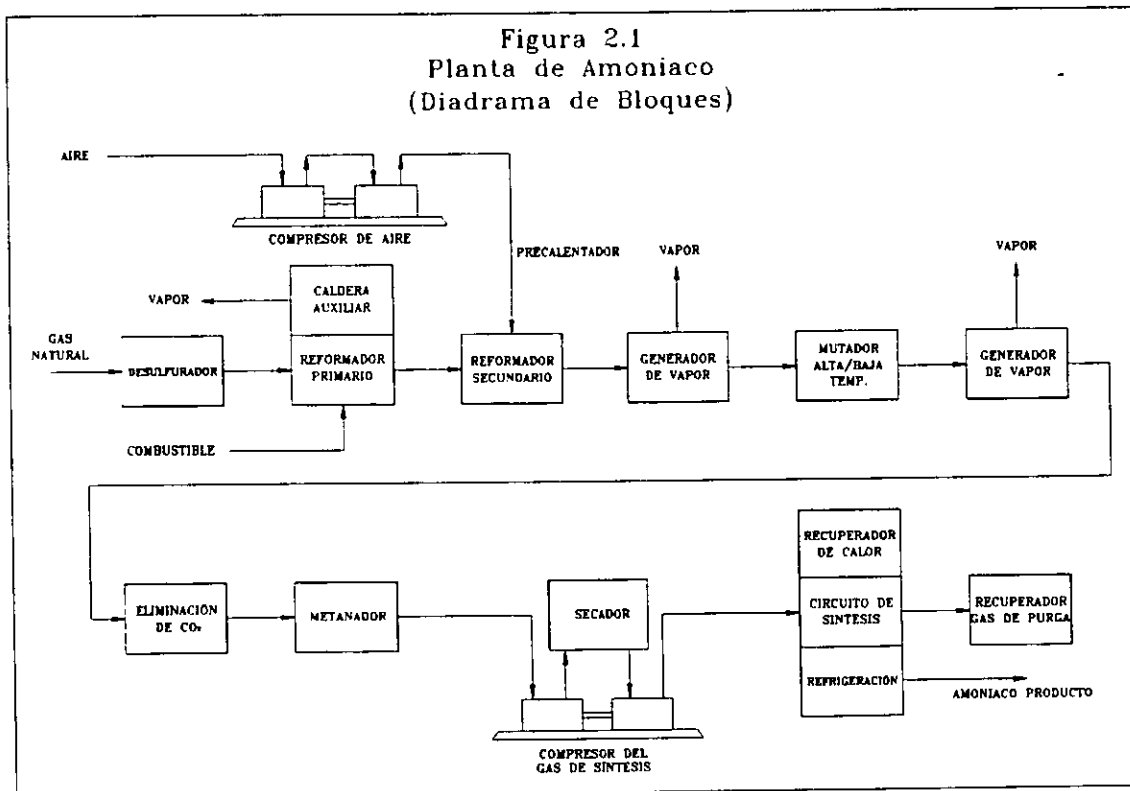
Figura 2.1
Planta de Amoniaco
(Diadrama de Bloques)

AIRE

COMPRESOR DE AIRE

PRECALENTADOR

VAPOR

VAPOR

VAPOR

CALDERA AUXILIAR

GAS NATURAL

DESULFURADOR

REFORMADOR PRIMARIO

REFORMADOR SECUNDARIO

GENERADOR DE VAPOR

MUTADOR ALTA/BAJA TEMP.

GENERADOR DE VAPOR

COMBUSTIBLE

RECUPERADOR DE CALOR

ELIMINACIÓN DE $CO_2$

METANADOR

SECADOR

CIRCUITO DE SINTESIS

RECUPERADOR GAS DE PURGA

REFRIGERACIÓN

AMONIACO PRODUCTO

COMPRESOR DEL GAS DE SINTESIS